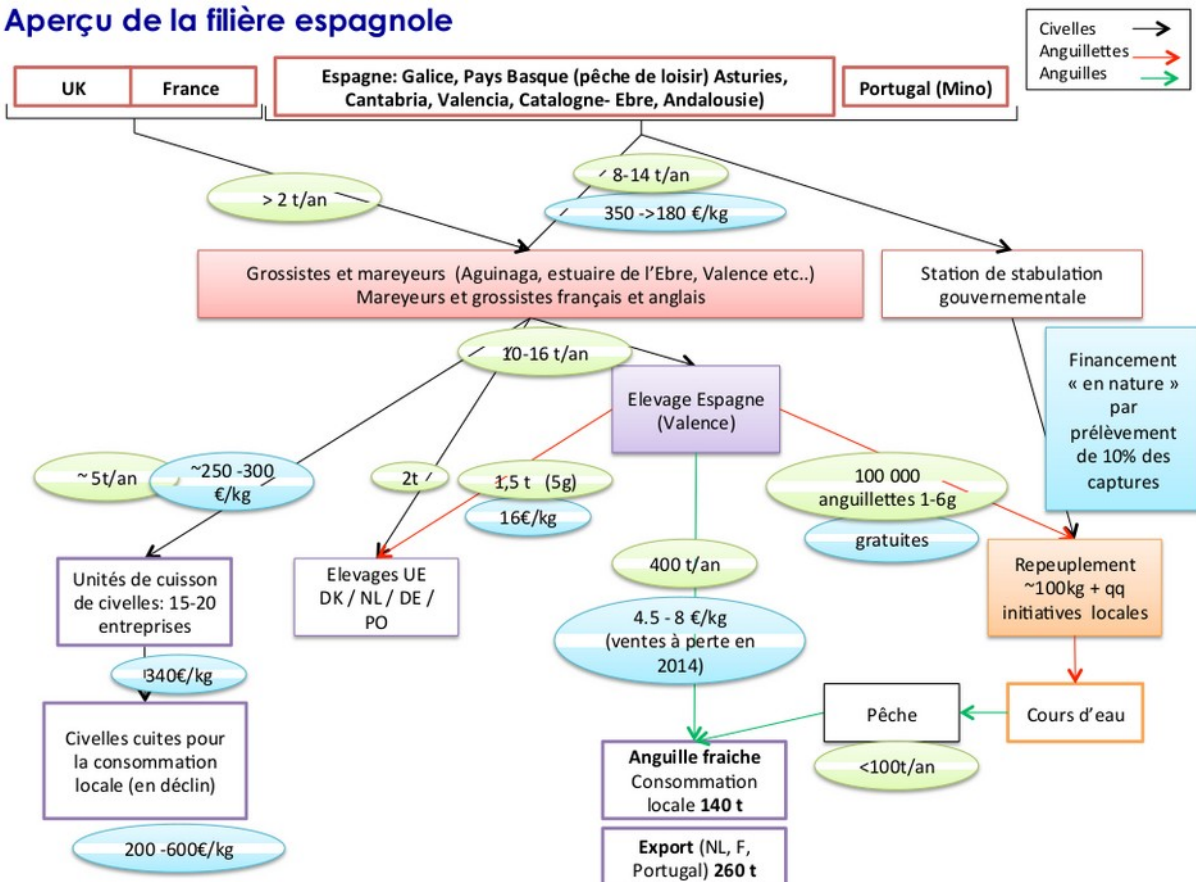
Aperçu de la filière espagnole

Civelles
Anguillettes
Anguilles

UK
France
Espagne: Galice, Pays Basque (pêche de loisir) Asturies, Cantabria, Valencia, Catalogne- Ebre, Andalousie)
Portugal (Mino)

> 2 t/an
8-14 t/an
350 ->180 €/kg

Grossistes et mareyeurs (Aguinaga, estuaire de l'Ebre, Valence etc..) Mareyeurs et grossistes français et anglais

Station de stabulation gouvernementale

Financement « en nature » par prélèvement de 10% des captures

10-16 t/an

Elevage Espagne (Valence)

~ 5t/an
~250 -300 €/kg
2t
1,5 t (5g)
16€/kg
100 000 anguillettes 1-6g
gratuites

Unités de cuisson de civelles: 15-20 entreprises
Elevages UE DK / NL / DE / PO
400 t/an
4.5 - 8 €/kg (ventes à perte en 2014)
Repeuplement ~100kg + qq initiatives locales

340€/kg

Civelles cuites pour la consommation locale (en déclin)

Pêche
Cours d'eau
<100t/an

Anguille fraiche Consommation locale 140 t

Export (NL, F, Portugal) 260 t

200 -600€/kg